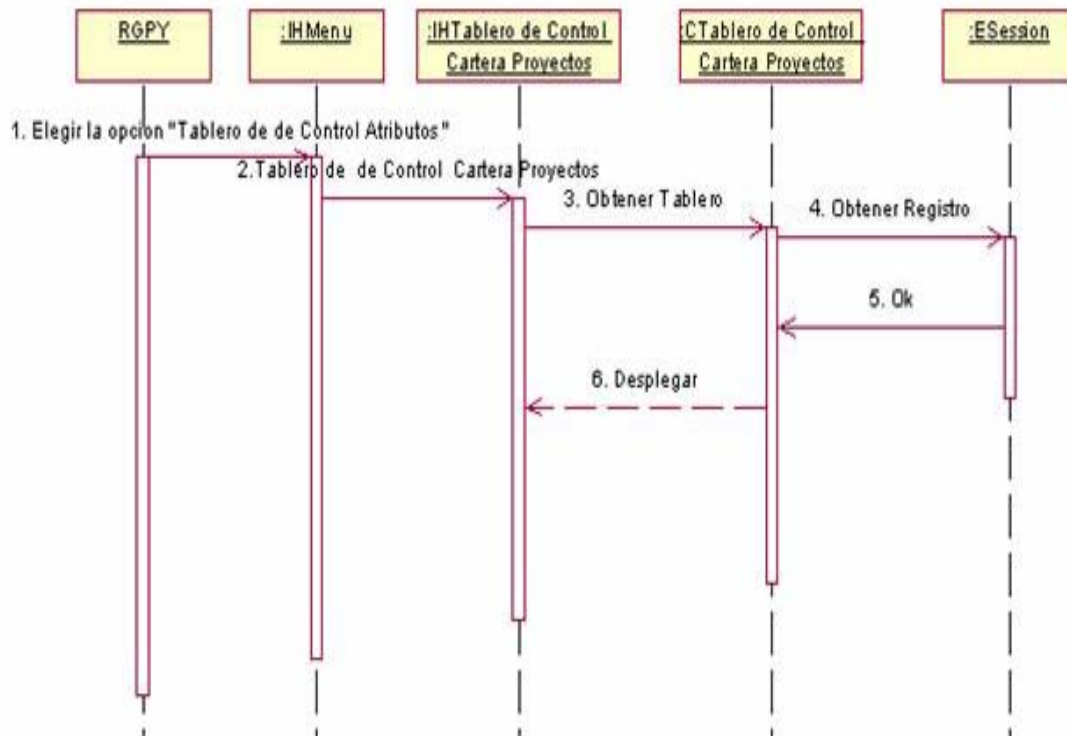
RGPY

:IHMenu

:IHTablero de Control Cartera Proyectos

:CTablero de Control Cartera Proyectos

:ESession

1. Elegir la opcion "Tablero de de Control Atributos"

2.Tablero de de Control Cartera Proyectos

3. Obtener Tablero

4. Obtener Registro

5. Ok

6. Desplegar